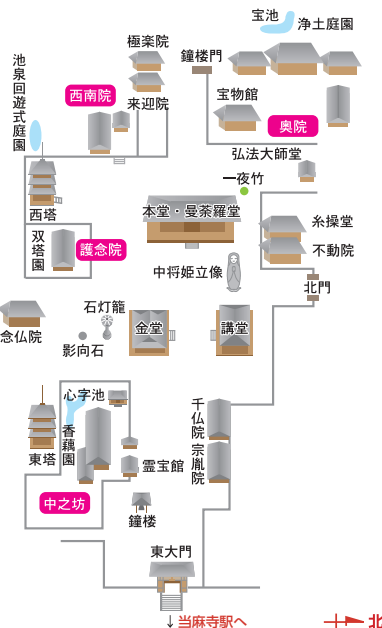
宝池
浄土庭園
極楽院
鐘楼門
池泉回遊式庭園
西南院
来迎院
宝物館
奥院
弘法大師堂
一夜竹
西塔
本堂・曼荼羅堂
糸操堂
双塔園
護念院
不動院
中将姫立像
北門
石灯籠
念仏院
金堂
講堂
影向石
心字池
千仏院
宗胤院
香藕園
東塔
霊宝館
中之坊
鐘楼
東大門
↓ 当麻寺駅へ
北